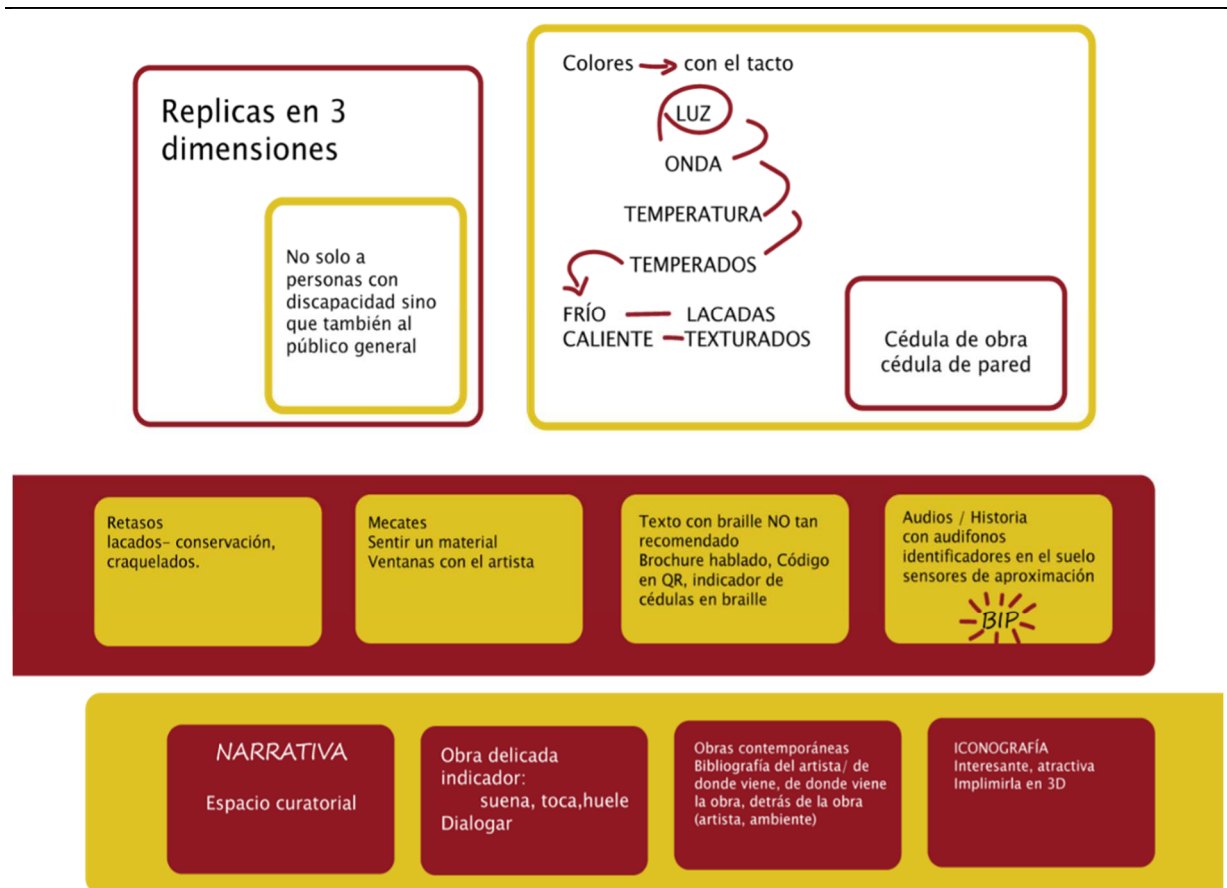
Replicas en 3 dimensiones

No solo a personas con discapacidad sino que también al público general

Colores con el tacto

LUZ

ONDA

TEMPERATURA

TEMPERADOS

FRÍO — LACADAS
CALIENTE — TEXTURADOS

Cédula de obra
cédula de pared

Retasos
lacados- conservación, craquelados.

Mecates
Sentir un material
Ventanas con el artista

Texto con braille NO tan recomendado
Brochure hablado, Código en QR, indicador de cédulas en braille

Audios / Historia
con audifonos
identificadores en el suelo
sensores de aproximación
BIP

NARRATIVA

Espacio curatorial

Obra delicada
indicador:
suena, toca, huele
Dialogar

Obras contemporáneas
Bibliografía del artista/ de donde viene, de donde viene la obra, detrás de la obra (artista, ambiente)

ICONOGRAFÍA
Interesante, atractiva
Implimirla en 3D